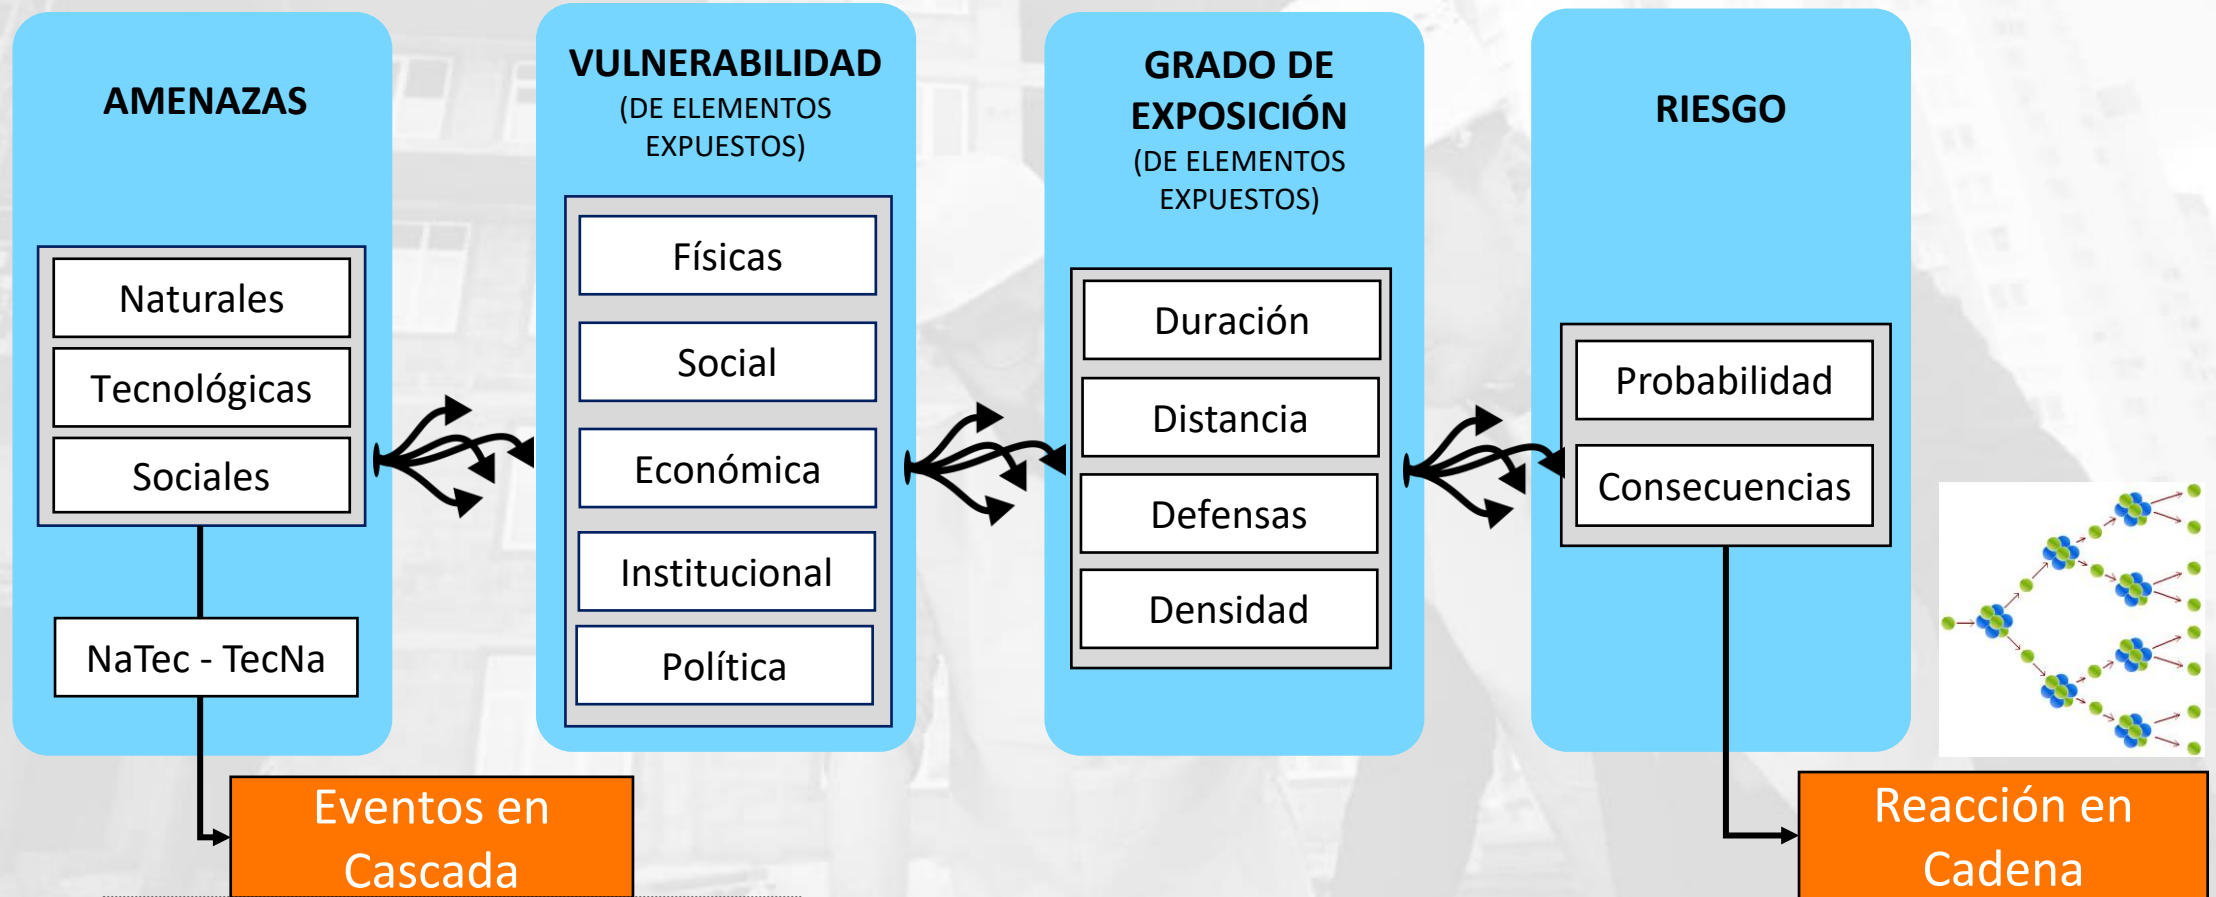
AMENAZAS

Naturales

Tecnológicas

Sociales

NaTec - TecNa

Eventos en Cascada

VULNERABILIDAD
(DE ELEMENTOS EXPUESTOS)

Físicas

Social

Económica

Institucional

Política

GRADO DE EXPOSICIÓN
(DE ELEMENTOS EXPUESTOS)

Duración

Distancia

Defensas

Densidad

RIESGO

Probabilidad

Consecuencias

Reacción en Cadena